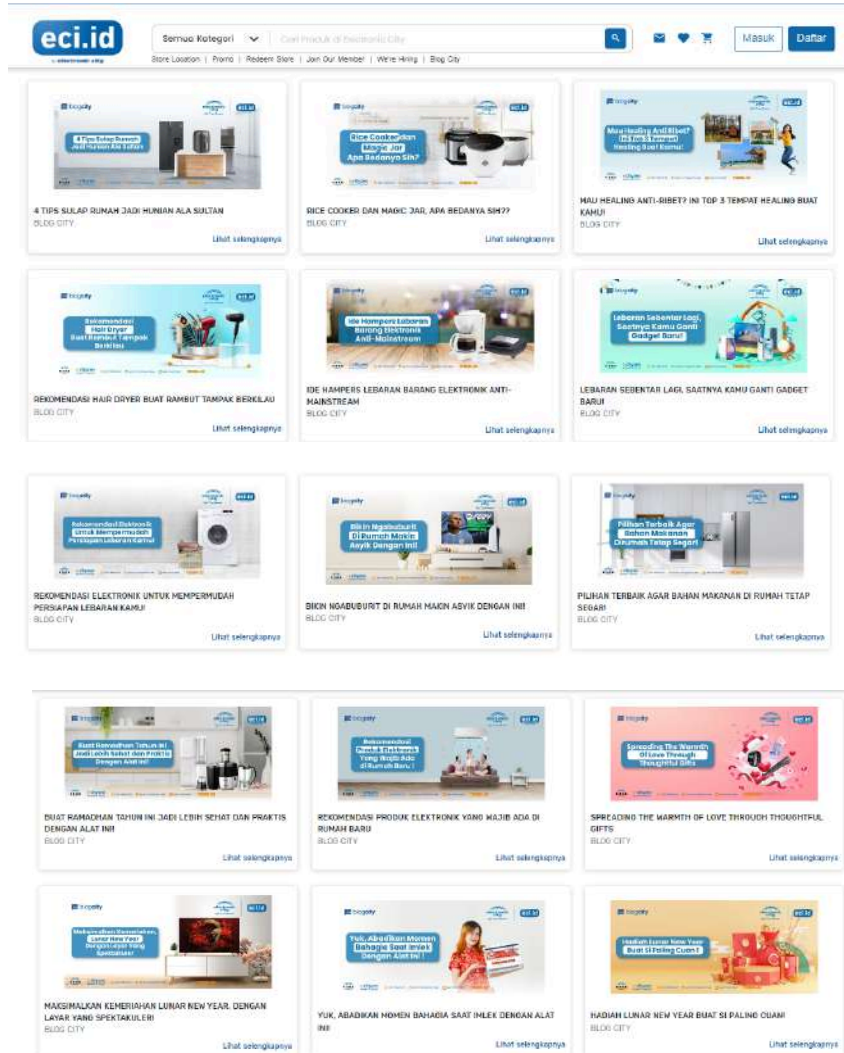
eci.id
by electronic city

Semua Kategori

Cari Produk di Electronic City

Masuk Daftar

Store Location | Promo | Redeem Store | Join Our Member | We're Hiring | Blog City

4 Tips Sulap Rumah Jadi Hunian Ala Sultan

4 TIPS SULAP RUMAH JADI HUNIAN ALA SULTAN
BLOG CITY
Lihat selengkapnya

Rice Cooker dan Magic Jar Apa Bedanya Sih?

RICE COOKER DAN MAGIC JAR, APA BEDANYA SIH??
BLOG CITY
Lihat selengkapnya

Mau Healing Anti-Ribet? Ini Top 3 Tempat Healing Buat Kamu!

MAU HEALING ANTI-RIBET? INI TOP 3 TEMPAT HEALING BUAT KAMU!
BLOG CITY
Lihat selengkapnya

Rekomendasi Hair Dryer Buat Rambut Tampak Berkilau

REKOMENDASI HAIR DRYER BUAT RAMBUT TAMPAK BERKILAU
BLOG CITY
Lihat selengkapnya

Ide Hampers Lebaran Barang Elektronik Anti-Mainstream

IDE HAMPERS LEBARAN BARANG ELEKTRONIK ANTI-MAINSTREAM
BLOG CITY
Lihat selengkapnya

Lebaran Sebentar Lagi, Saatnya Kamu Ganti Gadget Baru!

LEBARAN SEBENTAR LAGI, SAATNYA KAMU GANTI GADGET BARU!
BLOG CITY
Lihat selengkapnya

Rekomendasi Elektronik Untuk Mempermudah Persiapan Lebaran Kamu!

REKOMENDASI ELEKTRONIK UNTUK MEMPERMUDAH PERSIAPAN LEBARAN KAMU!
BLOG CITY
Lihat selengkapnya

Bikin Ngabuburit Di Rumah Makin Asyik Dengan Ini!

BIKIN NGABUBURIT DI RUMAH MAKIN ASYIK DENGAN INI!
BLOG CITY
Lihat selengkapnya

Pilihan Terbaik Agar Bahan Makanan Dirumah Tetap Segar!

PILIHAN TERBAIK AGAR BAHAN MAKANAN DI RUMAH TETAP SEGAR!
BLOG CITY
Lihat selengkapnya

Buat Ramadhan Tahun Ini Jadi Lebih Sehat dan Praktis Dengan Alat Ini!

BUAT RAMADHAN TAHUN INI JADI LEBIH SEHAT DAN PRAKTIS DENGAN ALAT INI!
BLOG CITY
Lihat selengkapnya

Rekomendasi Produk Elektronik Yang Wajib Ada di Rumah Baru!

REKOMENDASI PRODUK ELEKTRONIK YANG WAJIB ADA DI RUMAH BARU
BLOG CITY
Lihat selengkapnya

Spreading The Warmth of Love Through Thoughtful Gifts

SPREADING THE WARMTH OF LOVE THROUGH THOUGHTFUL GIFTS
BLOG CITY
Lihat selengkapnya

Maksimalkan Kemeriahan Lunar New Year Dengan Layar Yang Spektakuler!

MAKSIMALKAN KEMERIAHAN LUNAR NEW YEAR DENGAN LAYAR YANG SPEKTAKULER!
BLOG CITY
Lihat selengkapnya

Yuk, Abadikan Momen Bahagia Saat Imlek Dengan Alat Ini!

YUK, ABADIKAN MOMEN BAHAGIA SAAT IMLEK DENGAN ALAT INI!
Lihat selengkapnya

Hadiah Lunar New Year Buat Si Paling Cuan!

HADIAH LUNAR NEW YEAR BUAT SI PALING CUAN!
BLOG CITY
Lihat selengkapnya